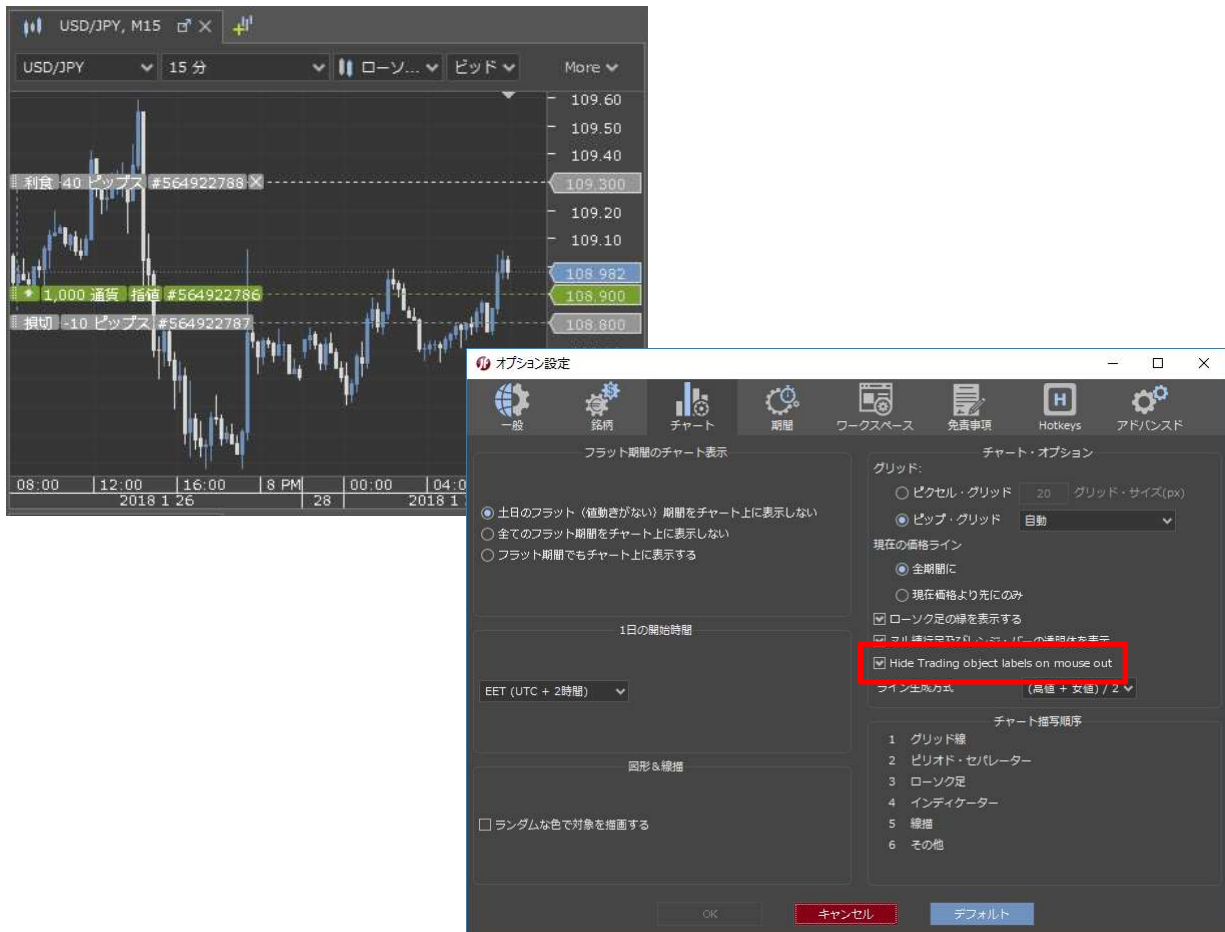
USD/JPY, M15

USD/JPY
15 分
ローソ...
ビッド
More

109.60
109.50
109.40
利食 40 ピップス #564922788
109.300
109.20
109.10
108.982
1,000 通貨 指値 #564922786
108.900
損切 -10 ピップス #564922787
108.800

08:00
12:00
16:00
8 PM
00:00
04:0
2018 1 26
28
2018 1

オプション設定

一般
銘柄
チャート
期間
ワークスペース
免責事項
Hotkeys
アドバンスド

フラット期間のチャート表示

土日のフラット（値動きがない）期間をチャート上に表示しない
全てのフラット期間をチャート上に表示しない
フラット期間でもチャート上に表示する

1日の開始時間

EET (UTC + 2時間)

図形＆線描

ランダムな色で対象を描画する

チャート・オプション

グリッド:
ピクセル・グリッド 20 グリッド・サイズ(px)
ピップ・グリッド 自動
現在の価格ライン
全期間に
現在価格より先にのみ
ローソク足の縁を表示する
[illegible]
Hide Trading object labels on mouse out
ライン生成方式 (高値 + 安値) / 2

チャート描写順序

1 グリッド線
2 ピリオド・セパレーター
3 ローソク足
4 インディケーター
5 線描
6 その他

OK
キャンセル
デフォルト